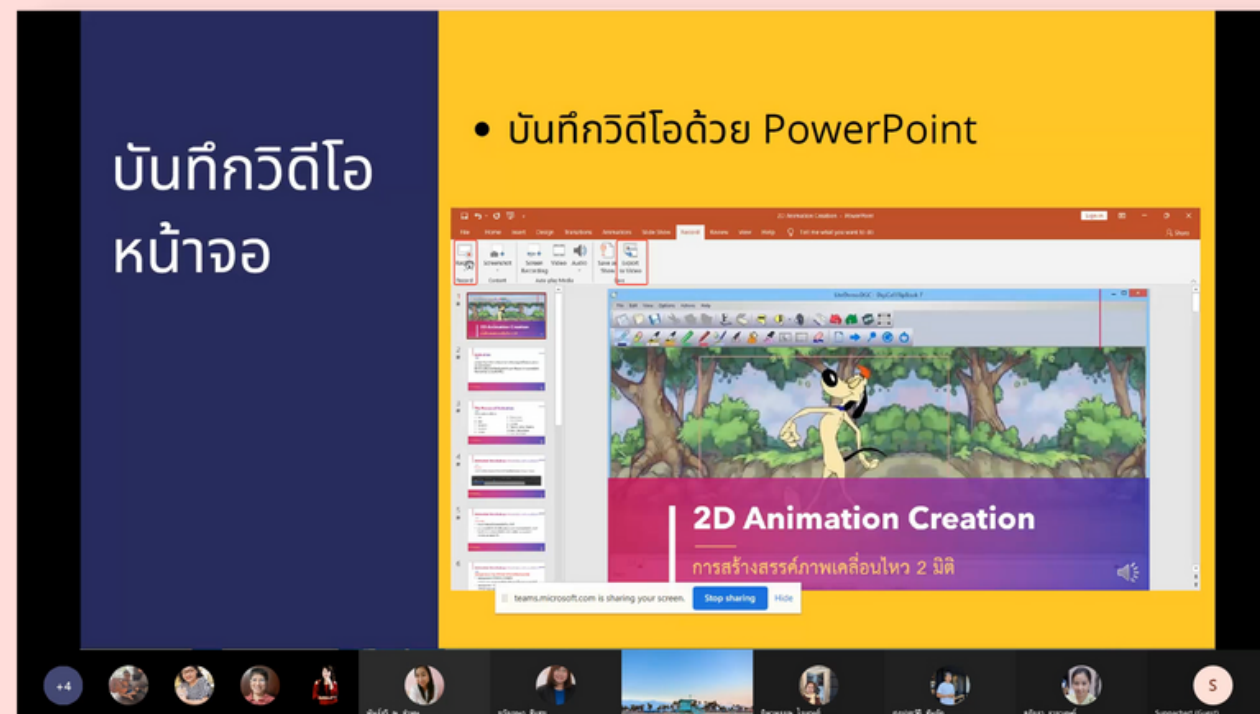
บันทึกวิดีโอหน้าจอ

• บันทึกวิดีโอด้วย PowerPoint

2D Animation Creation - PowerPoint

Sign in

File Home Insert Design Transitions Animations Slide Show Record Review View Help Tell me what you want to do

Share

Record Screenshot Screen Recording Video Audio Save as Show Export to Video

Record Content Auto-play Media Save

2D Animation Creation

การสร้างสรรค์ภาพเคลื่อนไหว 2 มิติ

teams.microsoft.com is sharing your screen. Stop sharing Hide

+4

S